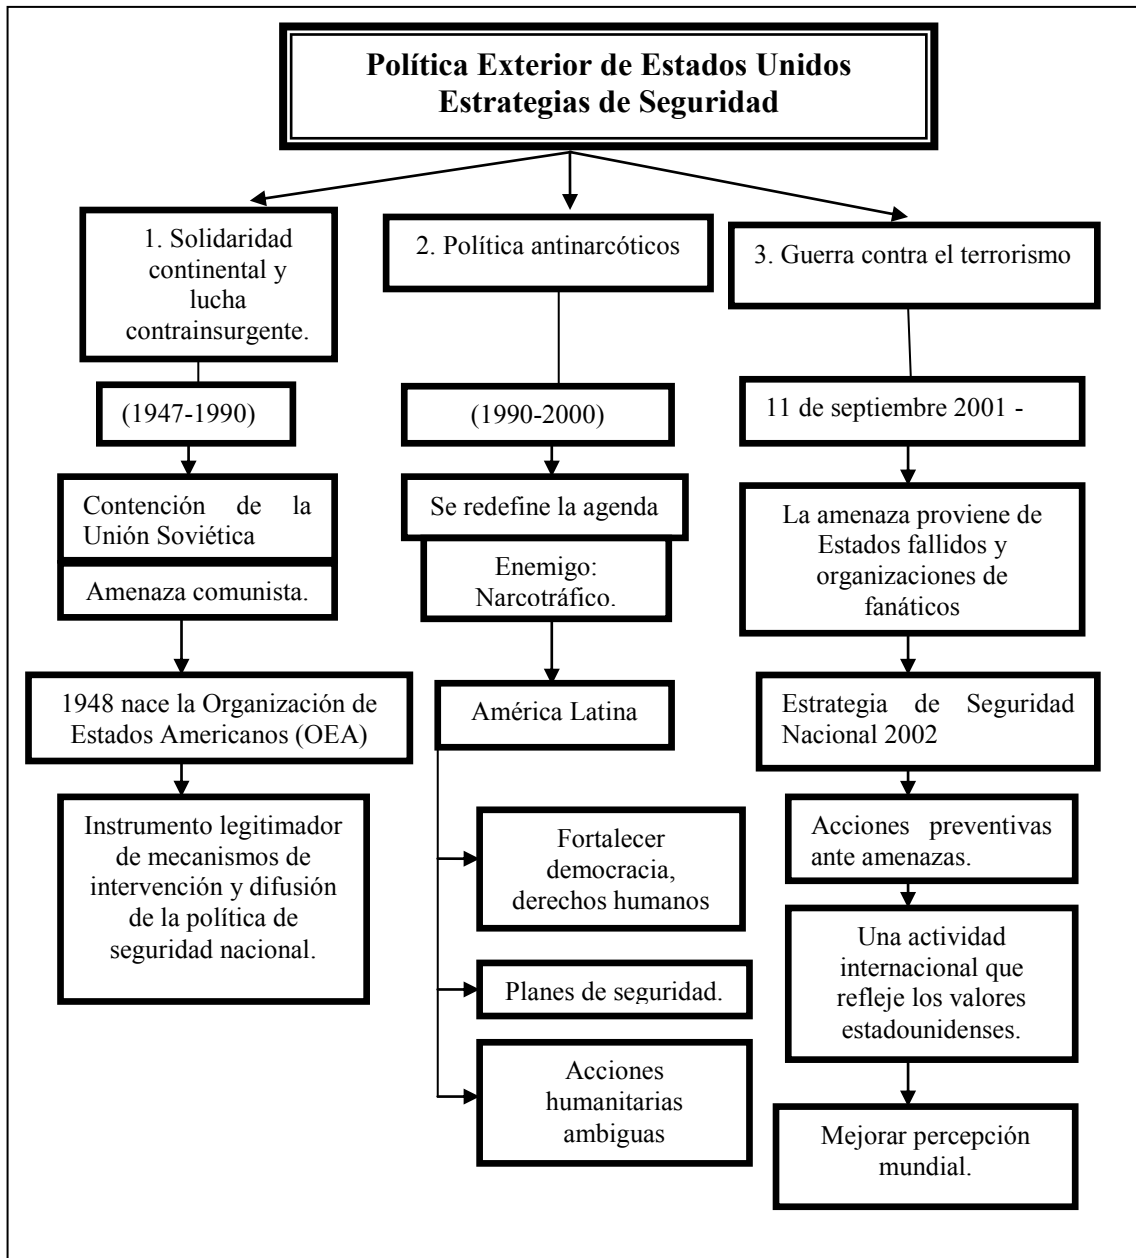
Política Exterior de Estados Unidos
Estrategias de Seguridad

1. Solidaridad continental y lucha contrainsurgente.

(1947-1990)

Contención de la Unión Soviética

Amenaza comunista.

1948 nace la Organización de Estados Americanos (OEA)

Instrumento legitimador de mecanismos de intervención y difusión de la política de seguridad nacional.

2. Política antinarcóticos

(1990-2000)

Se redefine la agenda

Enemigo: Narcotráfico.

América Latina

Fortalecer democracia, derechos humanos

Planes de seguridad.

Acciones humanitarias ambiguas

3. Guerra contra el terrorismo

11 de septiembre 2001 -

La amenaza proviene de Estados fallidos y organizaciones de fanáticos

Estrategia de Seguridad Nacional 2002

Acciones preventivas ante amenazas.

Una actividad internacional que refleje los valores estadounidenses.

Mejorar percepción mundial.